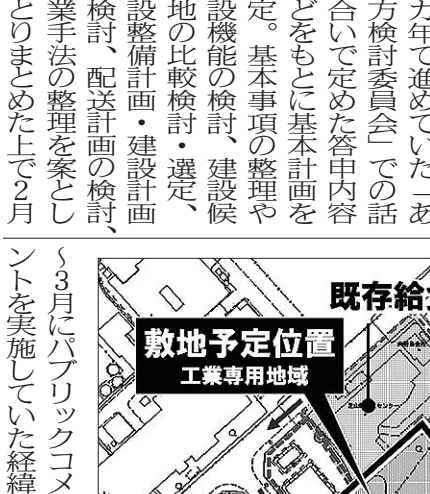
方年て進めていた「あ
方検討委員会」での話
合いで定めた答申内容
などをもとに基本計画を
定。基本事項の整理や
設機能の検討、建設候
地の比較検討・選定、
設整備計画・建設計画
検討、配送計画の検討、
業手法の整理を案とし
とりまとめた上で2月

既存給
敷地予定位置
工業専用地域

~3月にパブリックコメ
ントを実施していた経緯